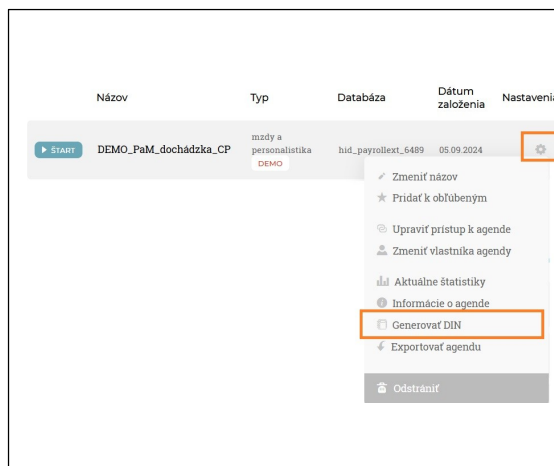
| | Názov | Typ | Databáza | Dátum založenia | Nastaveni |
|---|---|---|---|---|---|
| ▶ ŠTART | DEMO_PaM_dochádzka_CP | mzdy a personalistika DEMO | hid_payrollext_6489 | 05.09.2024 | |

Zmeniť názov
Pridať k obľúbeným
Upraviť prístup k agende
Zmeniť vlastníka agendy
Aktuálne štatistiky
Informácie o agende
Generovať DIN
Exportovať agendu
Odstrániť